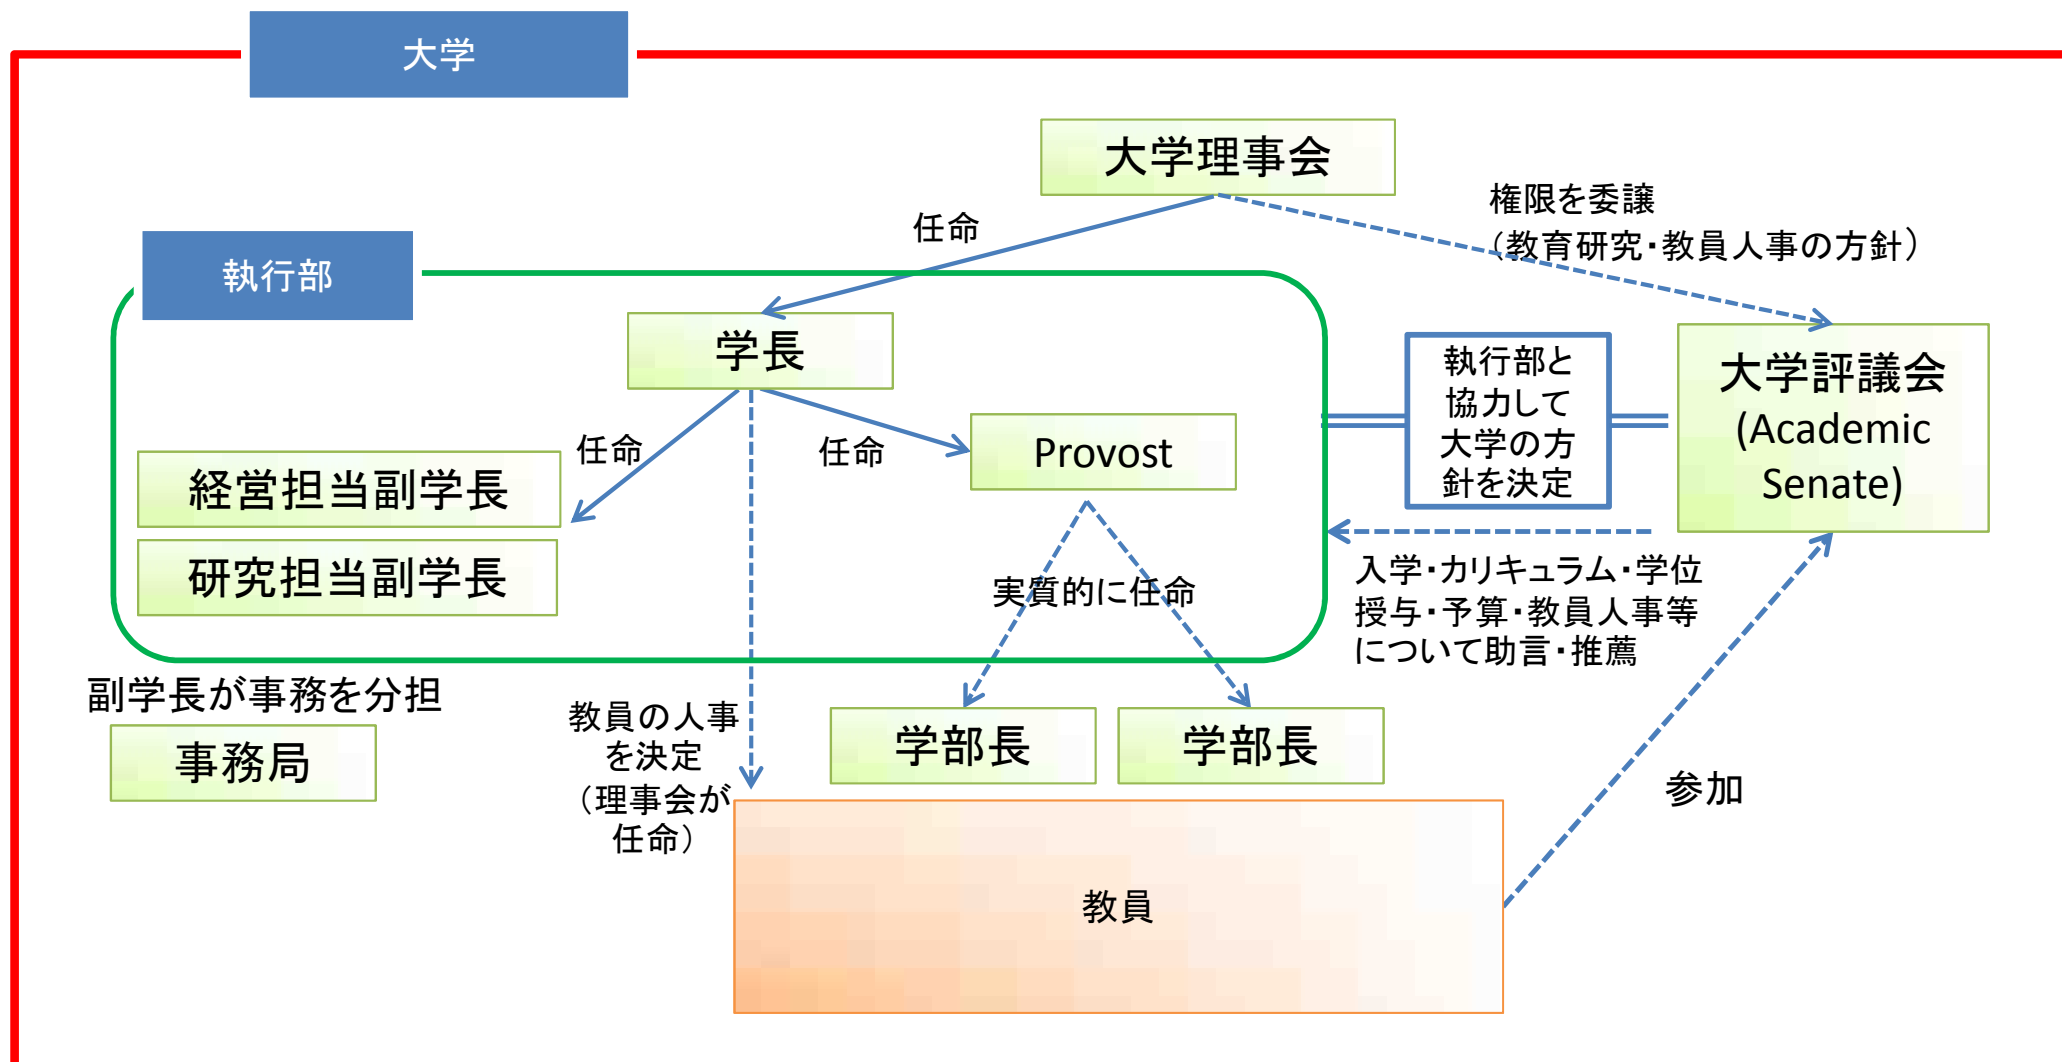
大学

大学理事会

任命

権限を委譲
（教育研究・教員人事の方針）

執行部

学長

任命

任命

Provost

経営担当副学長

研究担当副学長

執行部と協力して大学の方針を決定

大学評議会
(Academic Senate)

実質的に任命

入学・カリキュラム・学位授与・予算・教員人事等について助言・推薦

副学長が事務を分担

事務局

教員の人事を決定
（理事会が任命）

学部長

学部長

参加

教員